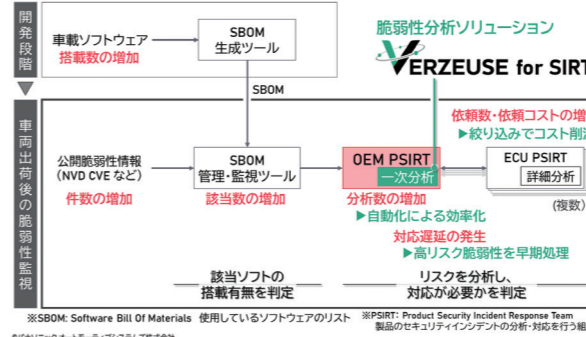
開発段階

車載ソフトウェア
搭載数の増加

SBOM
生成ツール

脆弱性分析ソリューション
VERZEUSE for SIRT

SBOM

車両出荷後の脆弱性監視

公開脆弱性情報
(NVD CVE など)
件数の増加

SBOM
管理・監視ツール
該当数の増加

OEM PSIRT
一次分析

分析数の増加
▶自動化による効率化

依頼数・依頼コストの増
▶絞り込みでコスト削

ECU PSIRT
詳細分析
(複数)

対応遅延の発生
▶高リスク脆弱性を早期処理

該当ソフトの
搭載有無を判定

リスクを分析し、
対応が必要かを判定

※SBOM: Software Bill Of Materials 使用しているソフトウェアのリスト

※PSIRT: Product Security Incident Response Team
製品のセキュリティインシデントの分析・対応を行う組